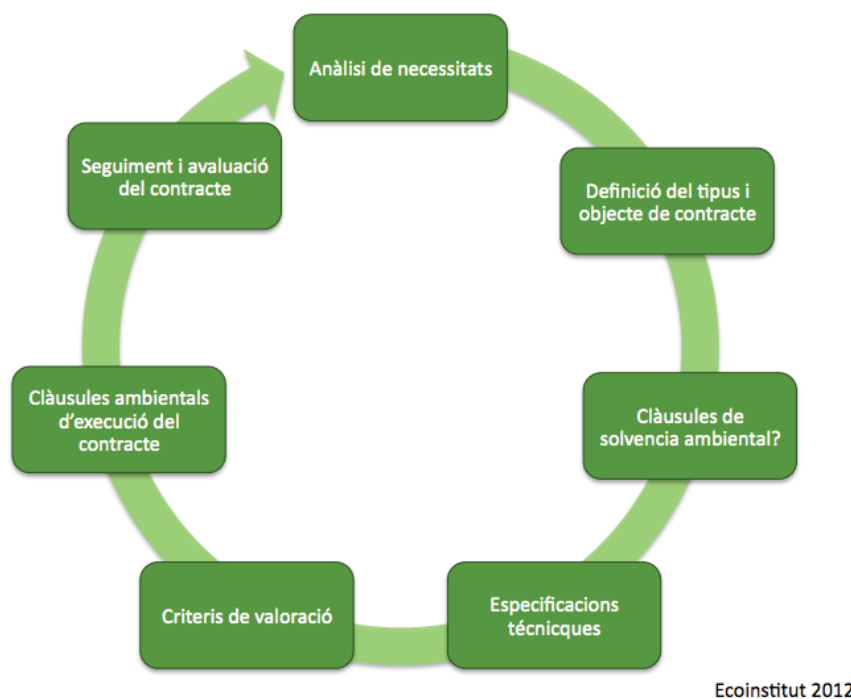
Anàlisi de necessitats

Definició del tipus i objecte de contracte

Clàusules de solvencia ambiental?

Especificacions tècnicques

Criteris de valoració

Clàusules ambientals d'execució del contracte

Seguiment i avaluació del contracte

Ecoinstitut 2012